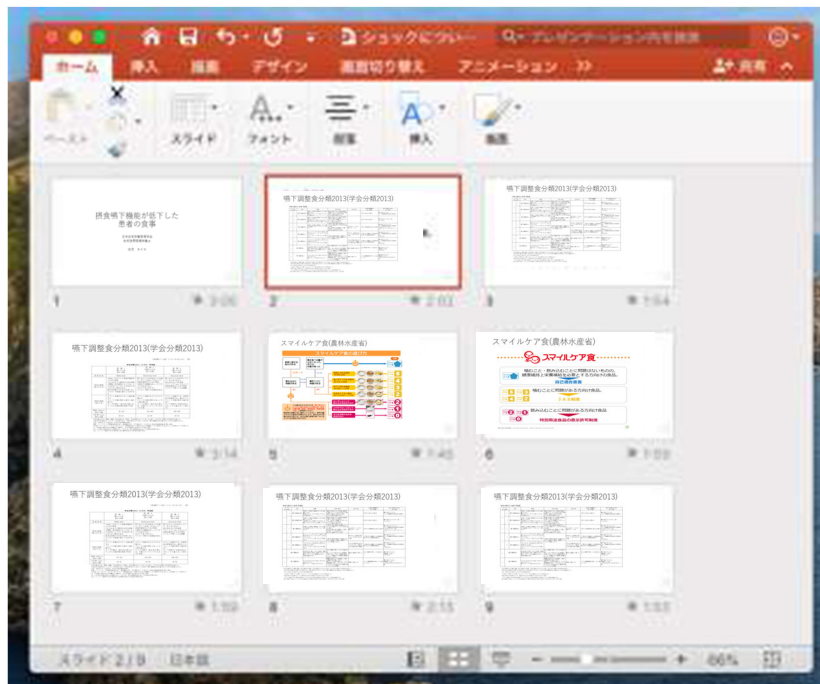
ショックについ…
プレゼンテーション内を検索

ホーム 挿入 描画 デザイン 画面切り替え アニメーション »
共有

ペースト スライド フォント 段落 挿入 描画

摂食嚥下機能が低下した患者の食事

1 3:06

嚥下調整食分類2013(学会分類2013)

2 2:03

嚥下調整食分類2013(学会分類2013)

3 1:54

嚥下調整食分類2013(学会分類2013)

4 3:14

スマイルケア食(農林水産省)

5 1:45

スマイルケア食(農林水産省)
スマイルケア食

6 1:02

嚥下調整食分類2013(学会分類2013)

7 1:59

嚥下調整食分類2013(学会分類2013)

8 2:15

嚥下調整食分類2013(学会分類2013)

9 1:33

スライド 2 / 9 日本語 66%